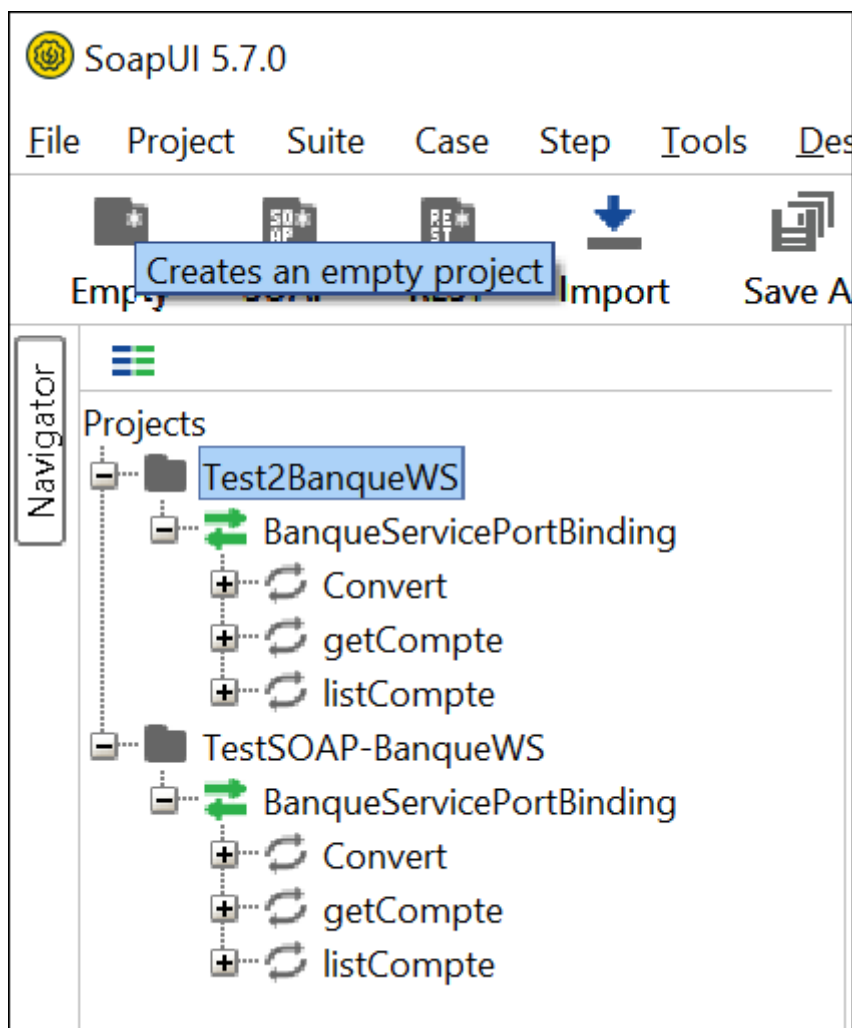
SoapUI 5.7.0

File Project Suite Case Step Tools Des

SO AP

RE ST

Creates an empty project

Empty SOAP REST Import Save A

Navigator

Projects

Test2BanqueWS

BanqueServicePortBinding

Convert

getCompte

listCompte

TestSOAP-BanqueWS

BanqueServicePortBinding

Convert

getCompte

listCompte